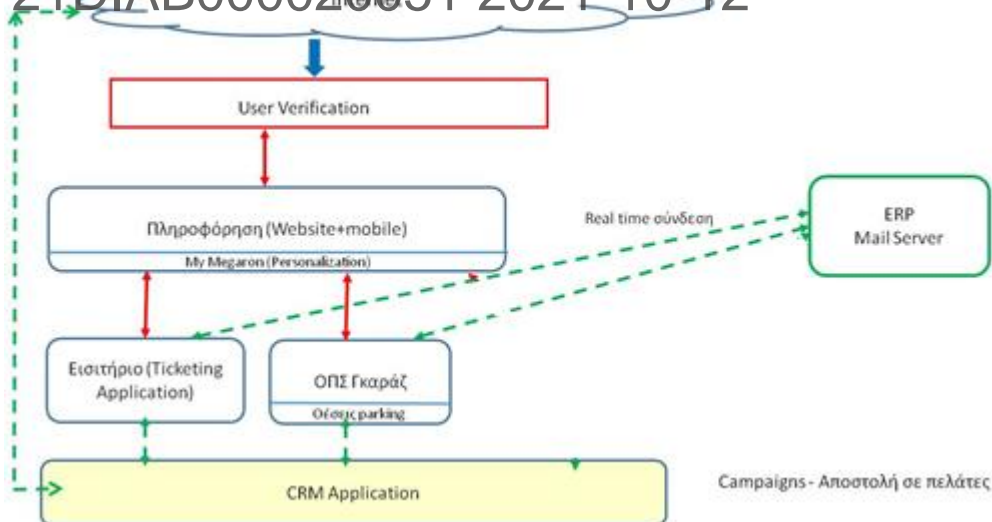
21DIAB000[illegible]51 2021-10-12

User Verification

Πληροφόρηση (Website+mobile)

My Megaron (Personalization)

Real time σύνδεση

ERP
Mail Server

Εισιτήριο (Ticketing Application)

ΟΠΣ Γκαράζ

Θέσεις parking

CRM Application

Campaigns - Αποστολή σε πελάτες